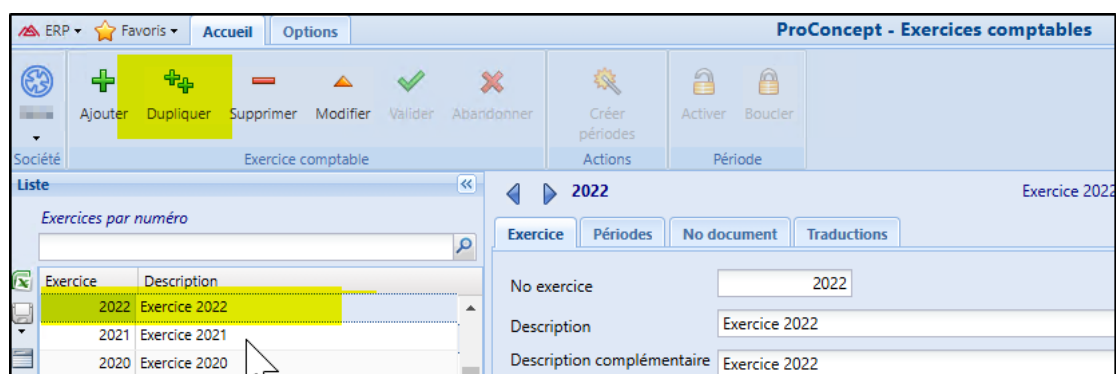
ERP ▾ Favoris ▾ Accueil Options

ProConcept - Exercices comptables

Ajouter Dupliquer Supprimer Modifier Valider Abandonner

Créer périodes

Activer Boucler

Société Exercice comptable Actions Période

Liste

Exercices par numéro

| Exercice | Description |
|---|---|
| 2022 | Exercice 2022 |
| 2021 | Exercice 2021 |
| 2020 | Exercice 2020 |

2022

Exercice 2022

Exercice Périodes No document Traductions

No exercice 2022

Description Exercice 2022

Description complémentaire Exercice 2022